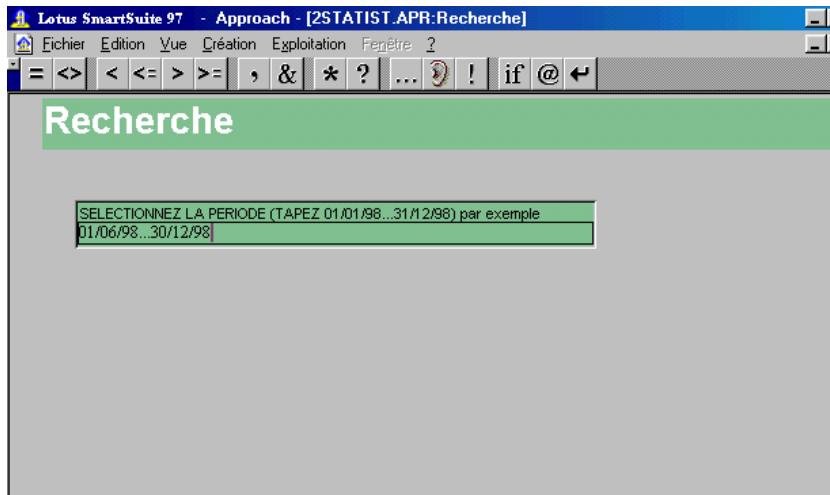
Lotus SmartSuite 97 - Approach - [2STATIST.APR:Recherche]

Fichier Edition Vue Création Exploitation Fenêtre ?

= <> < <= > >= , & * ? ... ! if @ ↵

Recherche

SELECTIONNEZ LA PERIODE (TAPEZ 01/01/98...31/12/98) par exemple

01/06/98...30/12/98